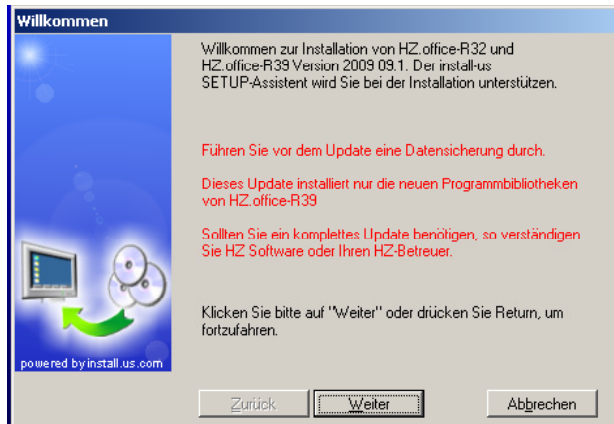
Willkommen

Willkommen zur Installation von HZ.office-R32 und HZ.office-R39 Version 2009 09.1. Der install-us SETUP-Assistent wird Sie bei der Installation unterstützen.

Führen Sie vor dem Update eine Datensicherung durch.

Dieses Update installiert nur die neuen Programmbibliotheken von HZ.office-R39

Sollten Sie ein komplettes Update benötigen, so verständigen Sie HZ Software oder Ihren HZ-Betreuer.

Klicken Sie bitte auf "Weiter" oder drücken Sie Return, um fortzufahren.

powered by install.us.com

Zurück

Weiter

Abbrechen